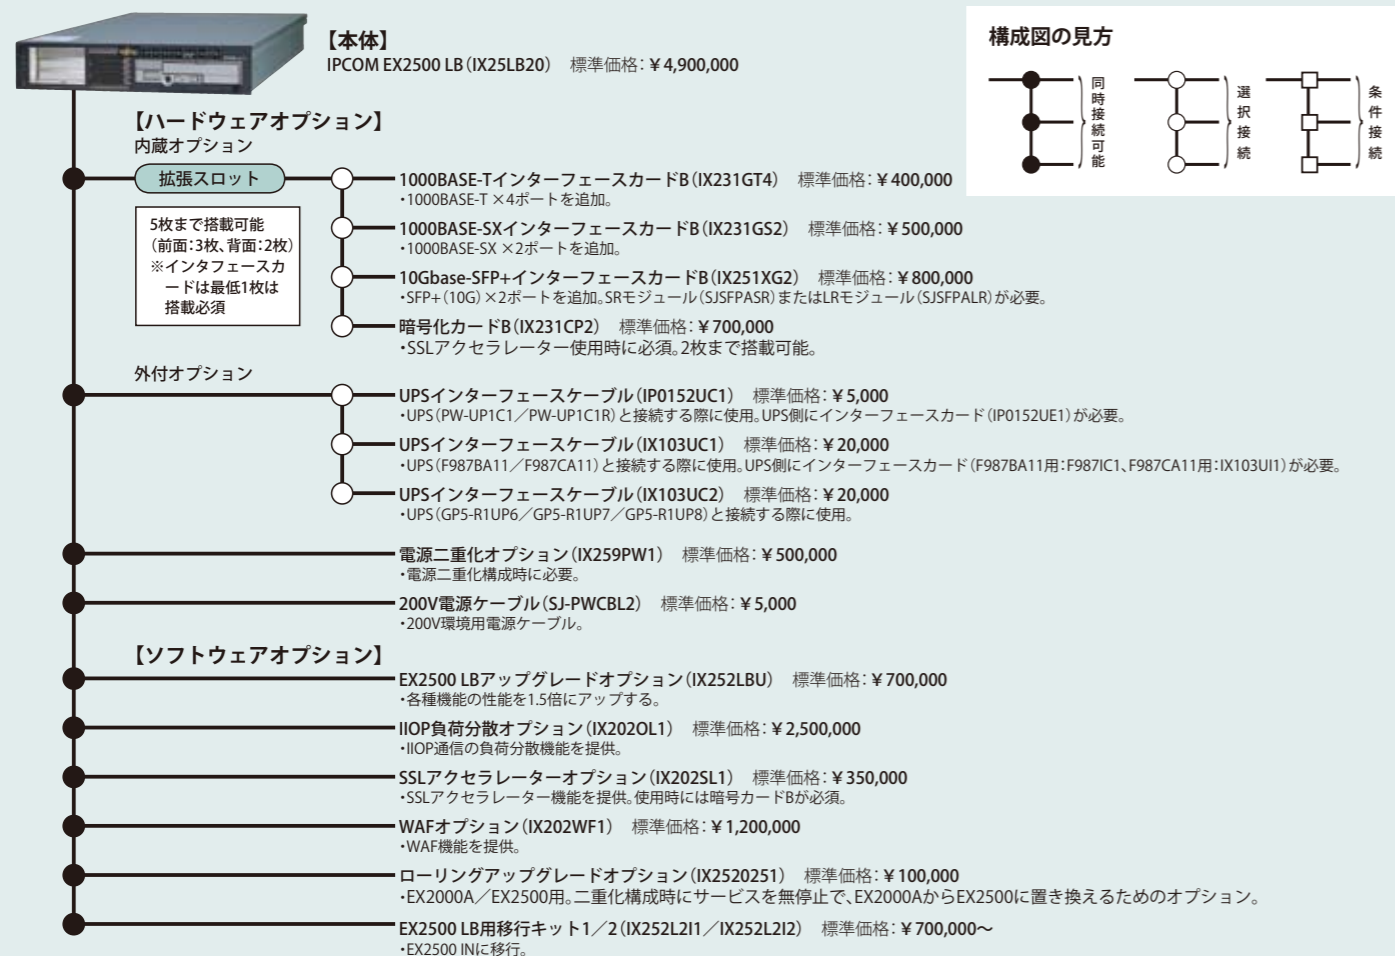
【本体】
IPCOM EX2500 LB（IX25LB20）　標準価格：￥4,900,000

構成図の見方

同時接続可能

選択接続

条件接続

【ハードウェアオプション】
内蔵オプション

拡張スロット

5枚まで搭載可能
（前面：3枚、背面：2枚）
※インタフェースカードは最低1枚は搭載必須

1000BASE-Tインターフェースカード B（IX231GT4）　標準価格：￥400,000
・1000BASE-T ×4ポートを追加。

1000BASE-SXインターフェースカード B（IX231GS2）　標準価格：￥500,000
・1000BASE-SX ×2ポートを追加。

10Gbase-SFP+インターフェースカード B（IX251XG2）　標準価格：￥800,000
・SFP+（10G）×2ポートを追加。SRモジュール（SJSFPASR）またはLRモジュール（SJSFPALR）が必要。

暗号化カード B（IX231CP2）　標準価格：￥700,000
・SSLアクセラレーター使用時に必須。2枚まで搭載可能。

外付オプション

UPSインターフェースケーブル（IP0152UC1）　標準価格：￥5,000
・UPS（PW-UP1C1／PW-UP1C1R）と接続する際に使用。UPS側にインターフェースカード（IP0152UE1）が必要。

UPSインターフェースケーブル（IX103UC1）　標準価格：￥20,000
・UPS（F987BA11／F987CA11）と接続する際に使用。UPS側にインターフェースカード（F987BA11用：F987IC1、F987CA11用：IX103UI1）が必要。

UPSインターフェースケーブル（IX103UC2）　標準価格：￥20,000
・UPS（GP5-R1UP6／GP5-R1UP7／GP5-R1UP8）と接続する際に使用。

電源二重化オプション（IX259PW1）　標準価格：￥500,000
・電源二重化構成時に必要。

200V電源ケーブル（SJ-PWCBL2）　標準価格：￥5,000
・200V環境用電源ケーブル。

【ソフトウェアオプション】

EX2500 LBアップグレードオプション（IX252LBU）　標準価格：￥700,000
・各種機能の性能を1.5倍にアップする。

IIOP負荷分散オプション（IX202OL1）　標準価格：￥2,500,000
・IIOP通信の負荷分散機能を提供。

SSLアクセラレーターオプション（IX202SL1）　標準価格：￥350,000
・SSLアクセラレーター機能を提供。使用時には暗号カードBが必須。

WAFオプション（IX202WF1）　標準価格：￥1,200,000
・WAF機能を提供。

ローリングアップグレードオプション（IX2520251）　標準価格：￥100,000
・EX2000A／EX2500用。二重化構成時にサービスを無停止で、EX2000AからEX2500に置き換えるためのオプション。

EX2500 LB用移行キット1／2（IX252L2I1／IX252L2I2）　標準価格：￥700,000～
・EX2500 INに移行。